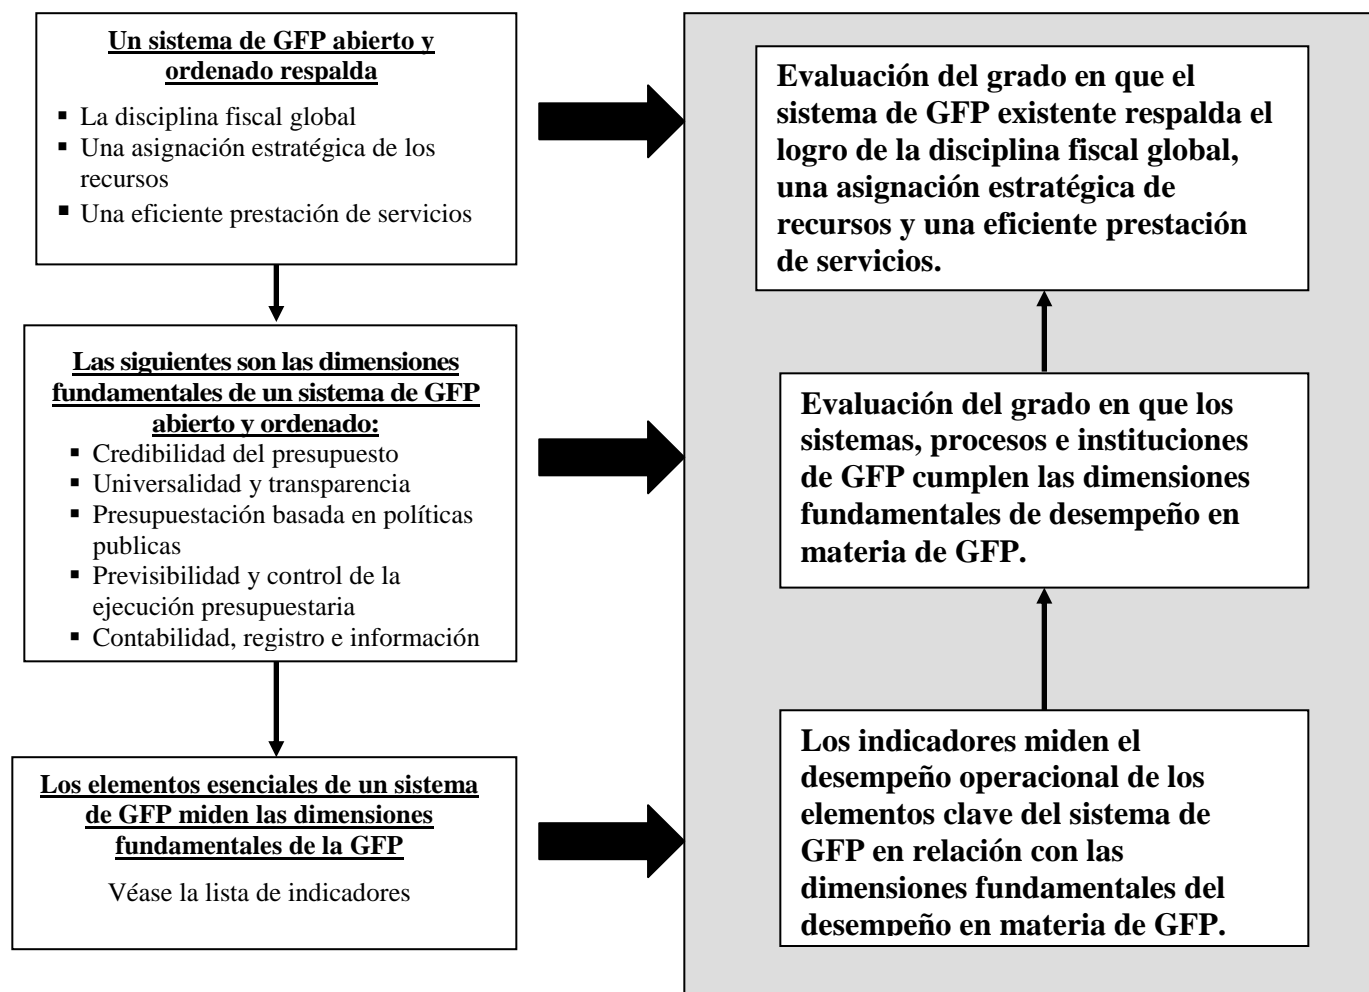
Un sistema de GFP abierto y ordenado respalda

- La disciplina fiscal global
- Una asignación estratégica de los recursos
- Una eficiente prestación de servicios

Las siguientes son las dimensiones fundamentales de un sistema de GFP abierto y ordenado:

- Credibilidad del presupuesto
- Universalidad y transparencia
- Presupuestación basada en políticas publicas
- Previsibilidad y control de la ejecución presupuestaria
- Contabilidad, registro e información

Los elementos esenciales de un sistema de GFP miden las dimensiones fundamentales de la GFP

Véase la lista de indicadores

Evaluación del grado en que el sistema de GFP existente respalda el logro de la disciplina fiscal global, una asignación estratégica de recursos y una eficiente prestación de servicios.

Evaluación del grado en que los sistemas, procesos e instituciones de GFP cumplen las dimensiones fundamentales de desempeño en materia de GFP.

Los indicadores miden el desempeño operacional de los elementos clave del sistema de GFP en relación con las dimensiones fundamentales del desempeño en materia de GFP.